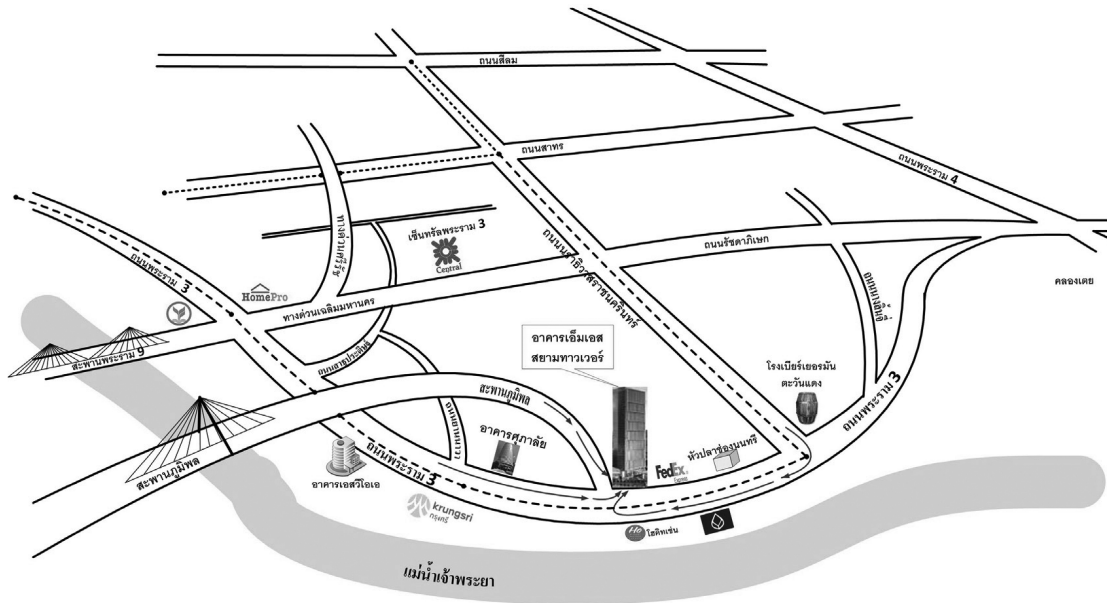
ถนนสีลม

ถนนสาทร

ถนนพระราม 4

ถนนนราธิวาสราชนครินทร์

ถนนรัชดาภิเษก

คลองเตย

เซ็นทรัลพระราม 3

Central

ถนนพระราม 3

HomePro

ทางด่วนเฉลิมมหานคร

สะพานพระราม 9

ถนนสาธุประดิษฐ์

อาคารเอ็มเอส สยามทาวเวอร์

โรงเบียร์เยอรมัน ตะวันแดง

ถนนพระราม 3

สะพานภูมิพล

อาคารศุภาลัย

หัวปลาช่องนนทรี

FedEx Express

สะพานภูมิพล

อาคารเอสวีโอเอ

ถนนพระราม 3

krungsri กรุงศรี

โฮติทเซ่น

แม่น้ำเจ้าพระยา